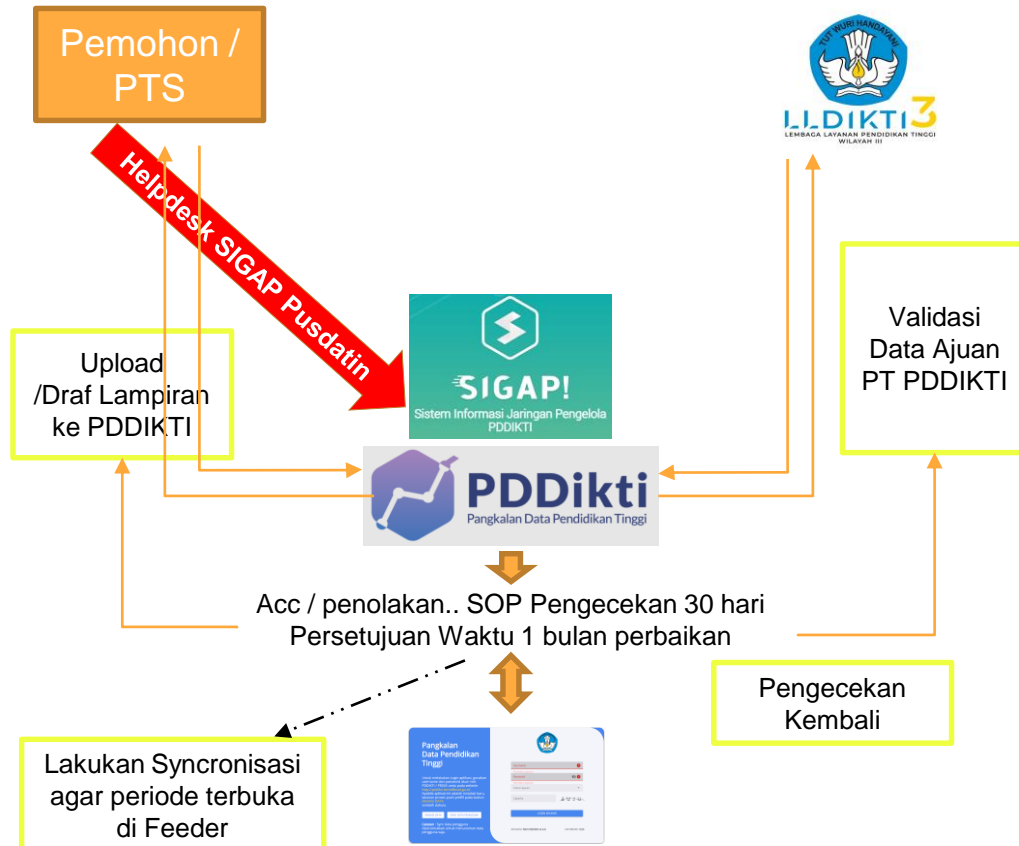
Pemohon / PTS

Helpdesk SIGAP Pusdatin

TUT WURI HANDAYANI
LLDIKTI3
LEMBAGA LAYANAN PENDIDIKAN TINGGI WILAYAH III

Upload /Draf Lampiran ke PDDIKTI

SIGAP!
Sistem Informasi Jaringan Pengelola PDDIKTI

Validasi Data Ajuan PT PDDIKTI

PDDikti
Pangkalan Data Pendidikan Tinggi

Acc / penolakan.. SOP Pengecekan 30 hari
Persetujuan Waktu 1 bulan perbaikan

Pengecekan Kembali

Lakukan Syncronisasi agar periode terbuka di Feeder

Pangkalan Data Pendidikan Tinggi

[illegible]